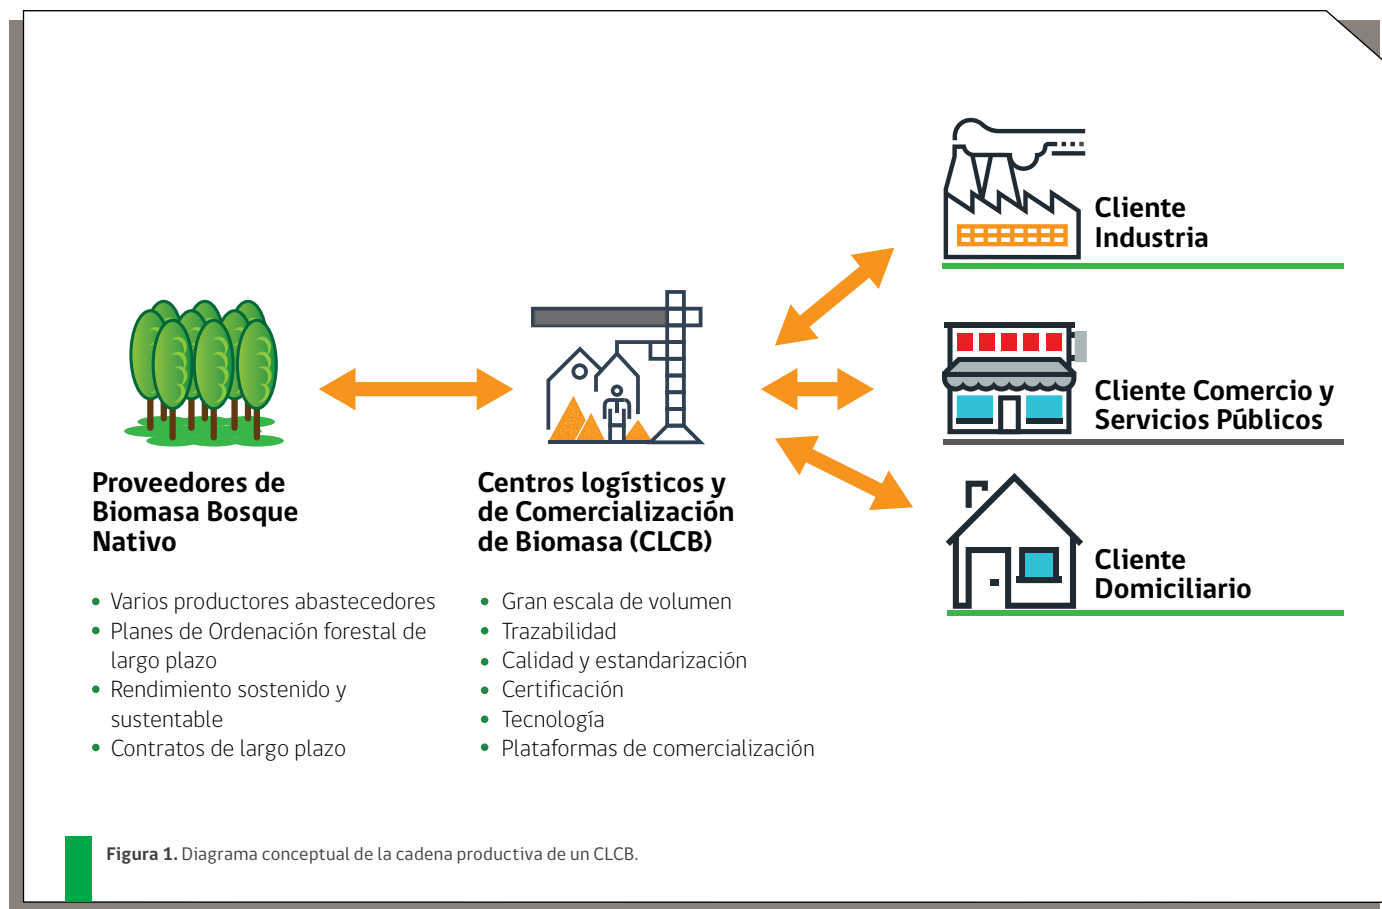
Cliente Industria

Cliente Comercio y Servicios Públicos

Cliente Domiciliario

Proveedores de Biomasa Bosque Nativo

- Varios productores abastecedores
- Planes de Ordenación forestal de largo plazo
- Rendimiento sostenido y sustentable
- Contratos de largo plazo

Centros logísticos y de Comercialización de Biomasa (CLCB)

- Gran escala de volumen
- Trazabilidad
- Calidad y estandarización
- Certificación
- Tecnología
- Plataformas de comercialización

**Figura 1.** Diagrama conceptual de la cadena productiva de un CLCB.